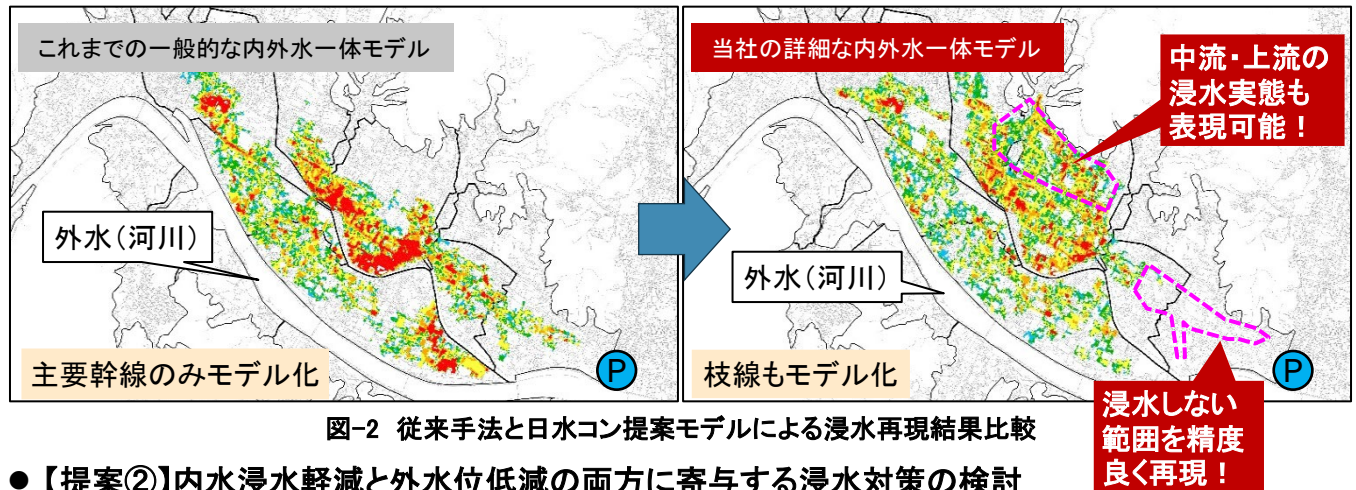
これまでの一般的な内外水一体モデル

外水（河川）

主要幹線のみモデル化

P

当社の詳細な内外水一体モデル

中流・上流の浸水実態も表現可能！

外水（河川）

枝線もモデル化

P

浸水しない範囲を精度良く再現！

図-2 従来手法と日水コン提案モデルによる浸水再現結果比較

● 【提案②】内水浸水軽減と外水位低減の両方に寄与する浸水対策の検討